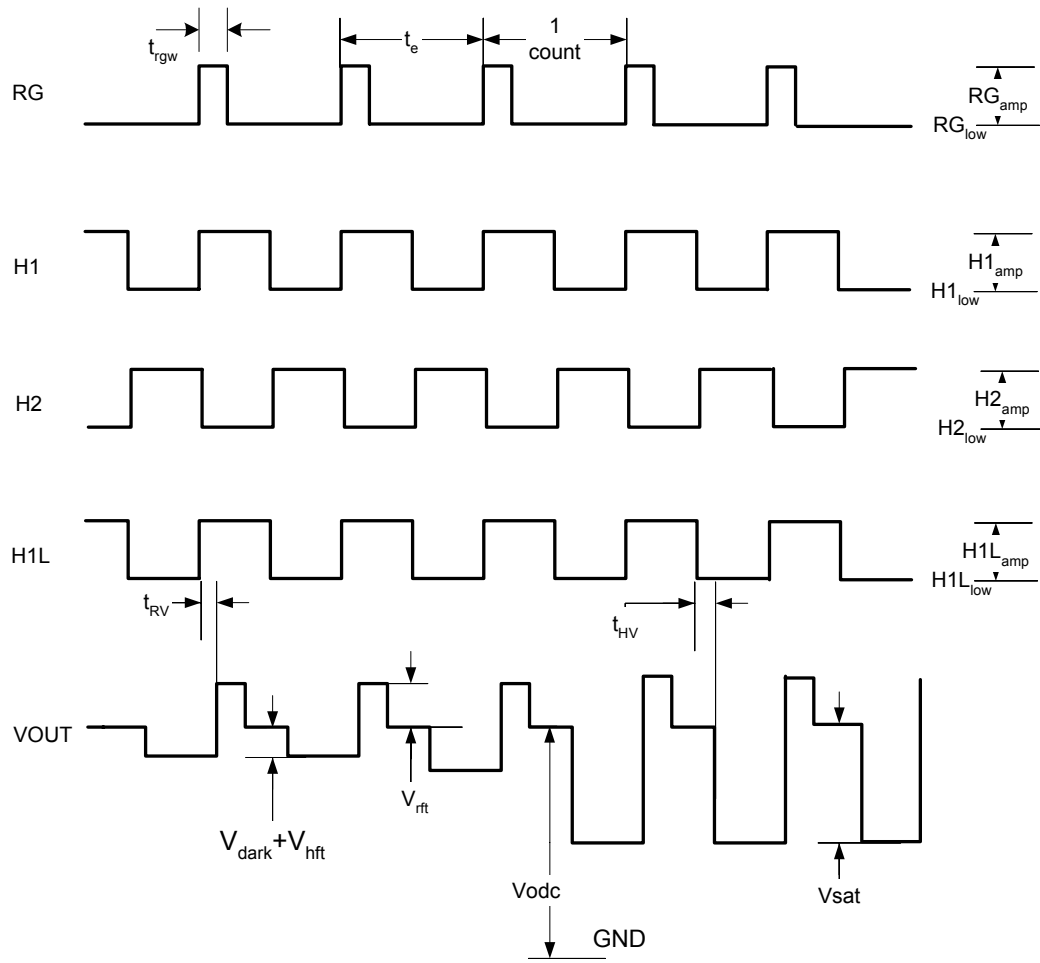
$t_{rgw}$

$t_e$

1 count

RG

$RG_{amp}$

$RG_{low}$

H1

$H1_{amp}$

$H1_{low}$

H2

$H2_{amp}$

$H2_{low}$

H1L

$H1L_{amp}$

$H1L_{low}$

$t_{RV}$

$t_{HV}$

VOUT

$V_{dark}+V_{hft}$

$V_{rft}$

Vodc

Vsat

GND